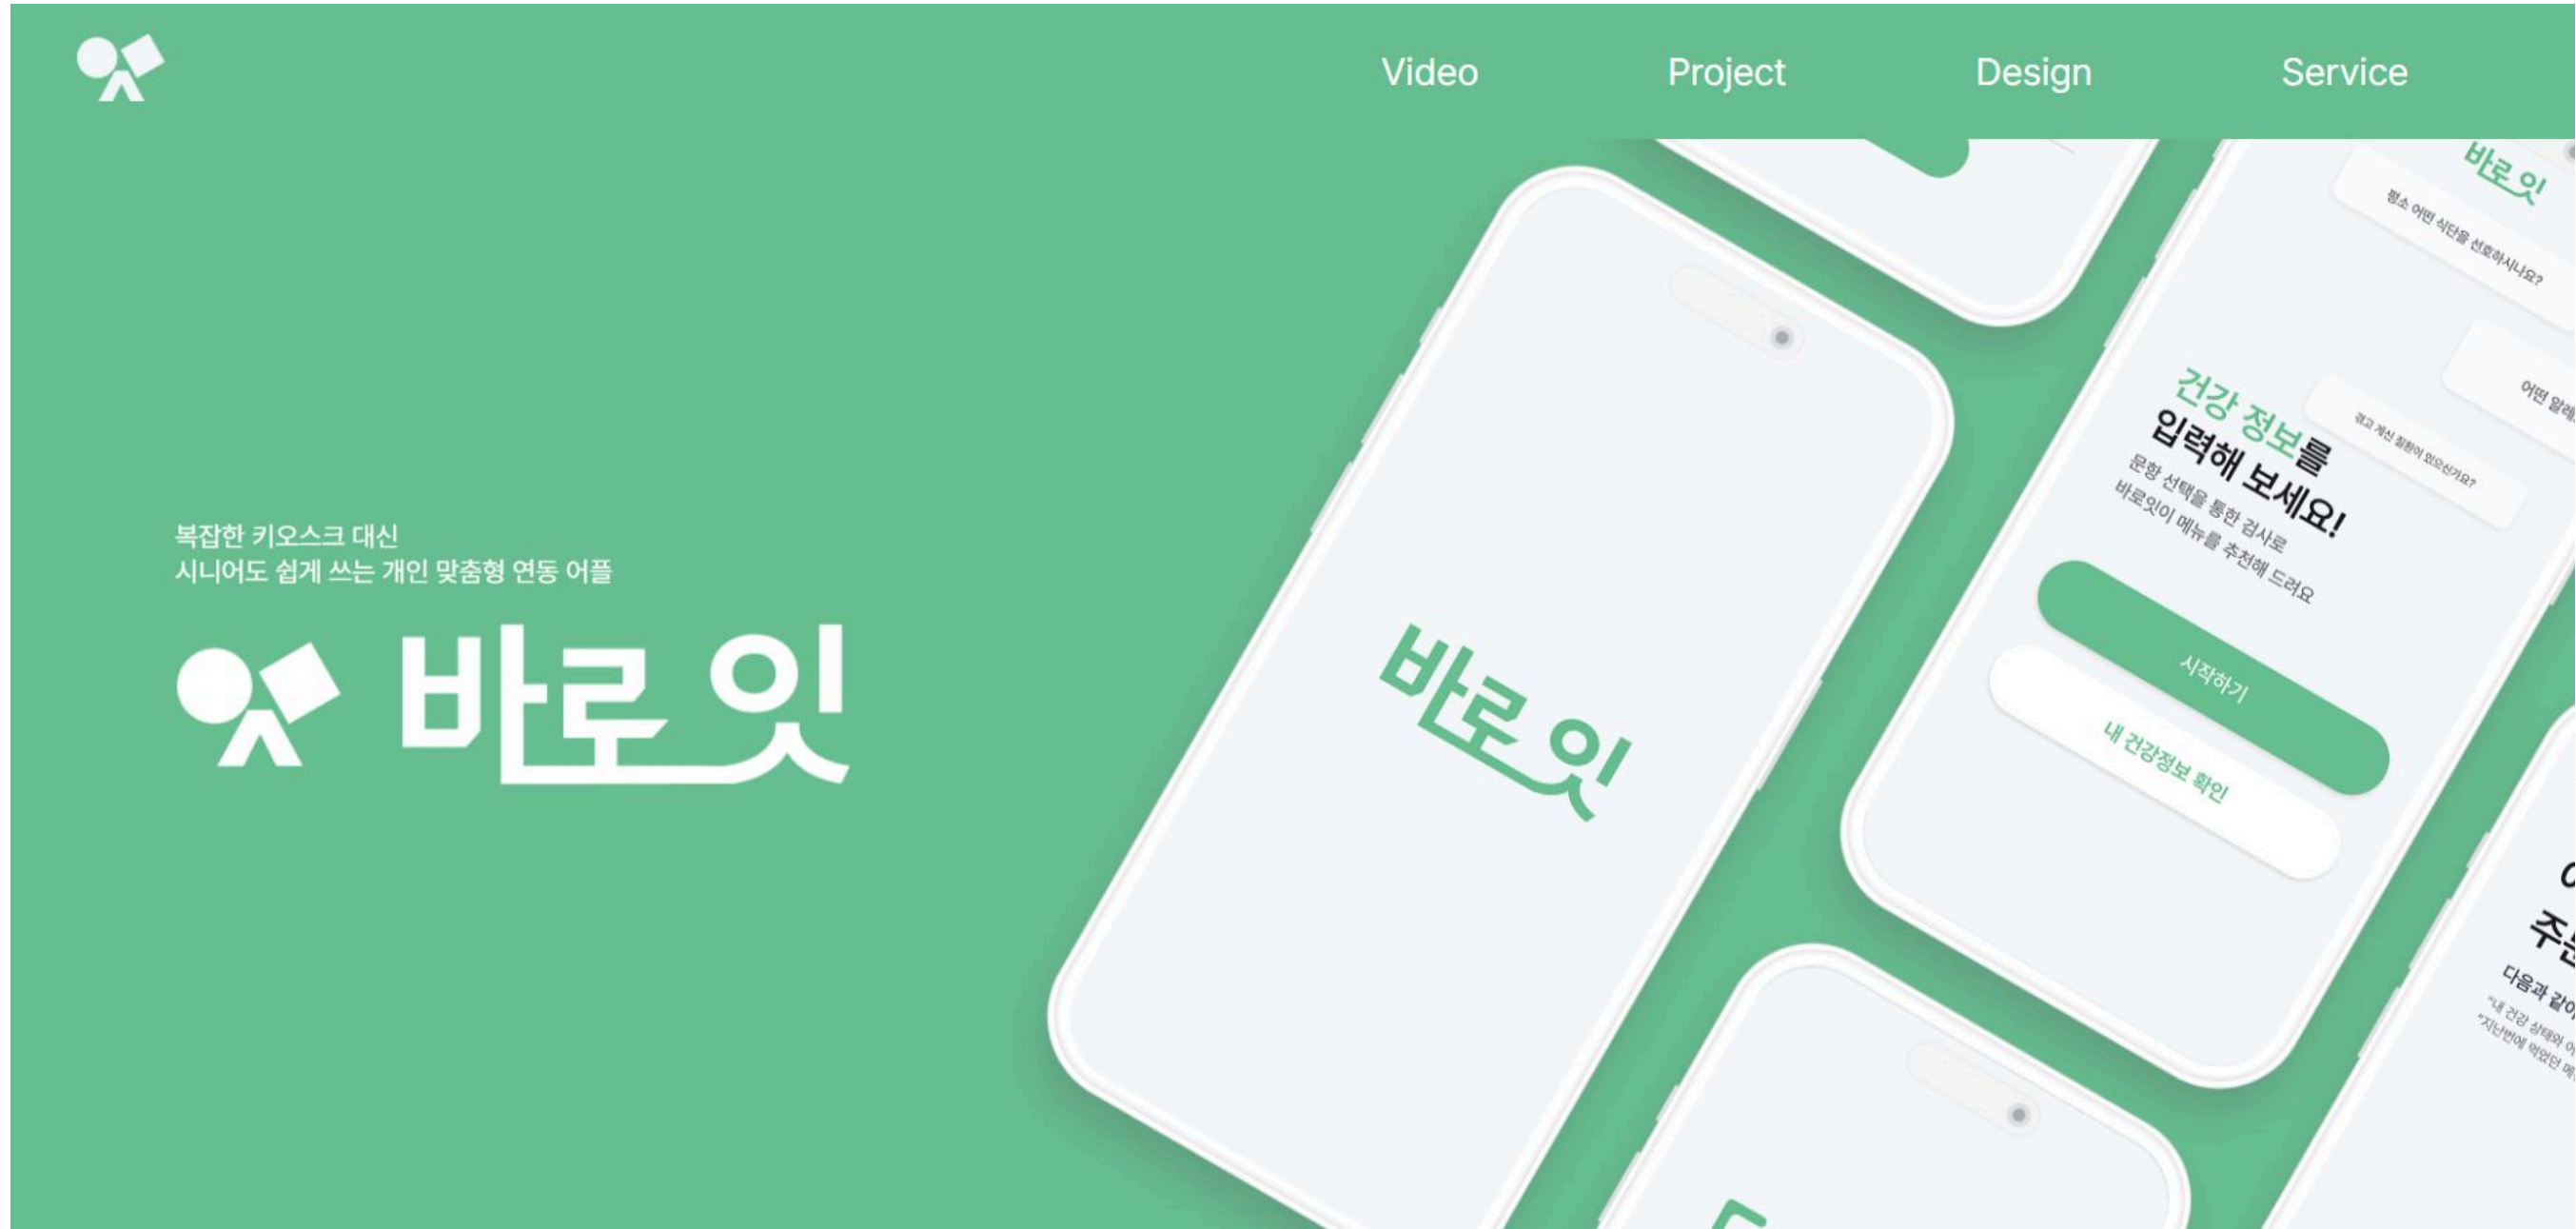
Video Project Design Service

복잡한 키오스크 대신
시니어도 쉽게 쓰는 개인 맞춤형 연동 어플

바로 잇

바로 잇

바로 잇

평소 어떤 식단을 선호하시나요?

어떤 알레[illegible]

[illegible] 있으신가요?

건강 정보를
입력해 보세요!

문항 선택을 통한 검사로
바로잇이 메뉴를 추천해 드려요

시작하기

내 건강정보 확인

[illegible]
주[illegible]
다음과 같이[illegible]
"내 건강 상태와 어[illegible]
"지난번에 먹었던 메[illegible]